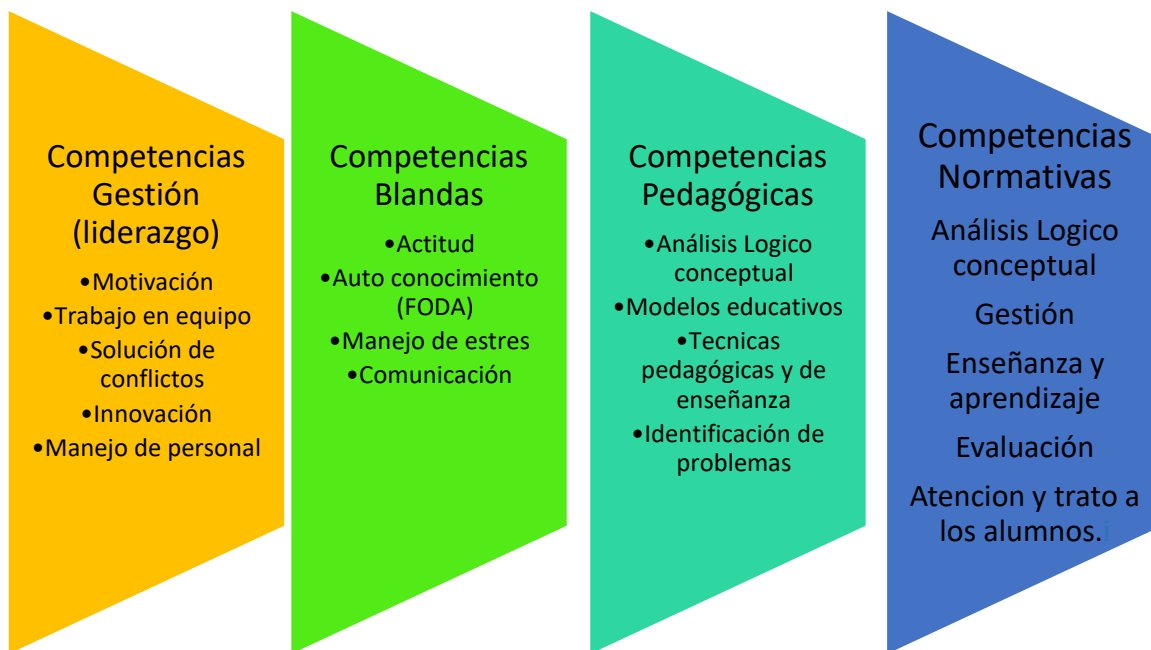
Competencias Gestión (liderazgo)

•Motivación
•Trabajo en equipo
•Solución de conflictos
•Innovación
•Manejo de personal

Competencias Blandas

•Actitud
•Auto conocimiento (FODA)
•Manejo de estres
•Comunicación

Competencias Pedagógicas

•Análisis Logico conceptual
•Modelos educativos
•Tecnicas pedagógicas y de enseñanza
•Identificación de problemas

Competencias Normativas

Análisis Logico conceptual

Gestión

Enseñanza y aprendizaje

Evaluación

Atencion y trato a los alumnos.i